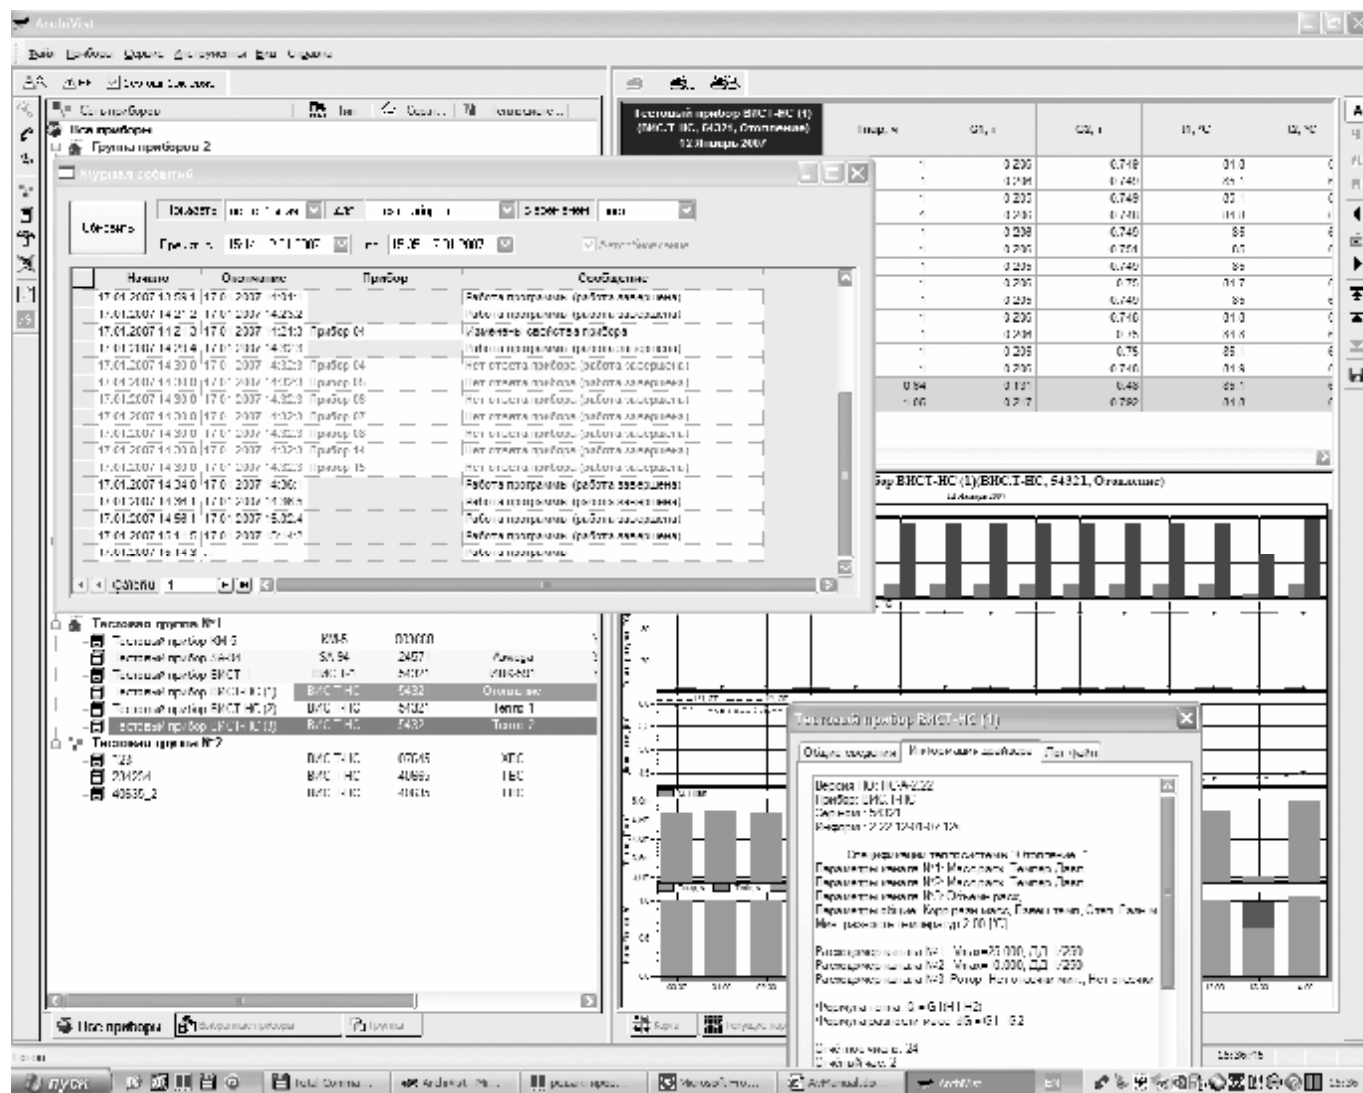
ArchiVist

Все приборы
Группы приборов 2

Журнал событий

Обновить

Начало | Окончание | Прибор | Сообщение
17.01.2007 13:03 | 17.01.2007 13:1 | | Работа программы (работа завершена)
17.01.2007 14:2 | 17.01.2007 14:25 | | Работа программы (работа завершена)
17.01.2007 11:2 | 17.01.2007 12:10 | Прибор 01 | Изменены свойства прибора
17.01.2007 14:14 | 17.01.2007 14:3 | | Работа программы (работа начата)
17.01.2007 14:30 | 17.01.2007 14:32 | Прибор 04 | Нет ответа прибора (работа завершена)
17.01.2007 14:30 | 17.01.2007 14:32 | Прибор 05 | Нет ответа прибора (работа завершена)
17.01.2007 14:30 | 17.01.2007 14:32 | Прибор 06 | Нет ответа прибора (работа завершена)
17.01.2007 14:30 | 17.01.2007 14:32 | Прибор 07 | Нет ответа прибора (работа завершена)
17.01.2007 14:30 | 17.01.2007 14:32 | Прибор 08 | Нет ответа прибора (работа завершена)
17.01.2007 14:30 | 17.01.2007 14:32 | Прибор 14 | Нет ответа прибора (работа завершена)
17.01.2007 14:30 | 17.01.2007 14:32 | Прибор 15 | Нет ответа прибора (работа завершена)
17.01.2007 14:34 | 17.01.2007 14:36 | | Работа программы (работа завершена)
17.01.2007 14:36 | 17.01.2007 14:38 | | Работа программы (работа завершена)
17.01.2007 14:58 | 17.01.2007 15:02 | | Работа программы (работа завершена)
17.01.2007 15:1 | 17.01.2007 15:1 | | Работа программы (работа завершена)
17.01.2007 15:14 | | | Работа программы

Тестовая группа №1
Тестовый прибор ВИСТ
Тестовая группа №2

Все приборы | Выбранные приборы | Группы

Тестовый прибор ВИСТ-НС (1) (ВИСТ-НС, 54321, Отопление) 12 Январь 2007

Тестовый прибор ВИСТ-НС (1)
Общие сведения | Интерфейсные свойства | Параметры

пуск